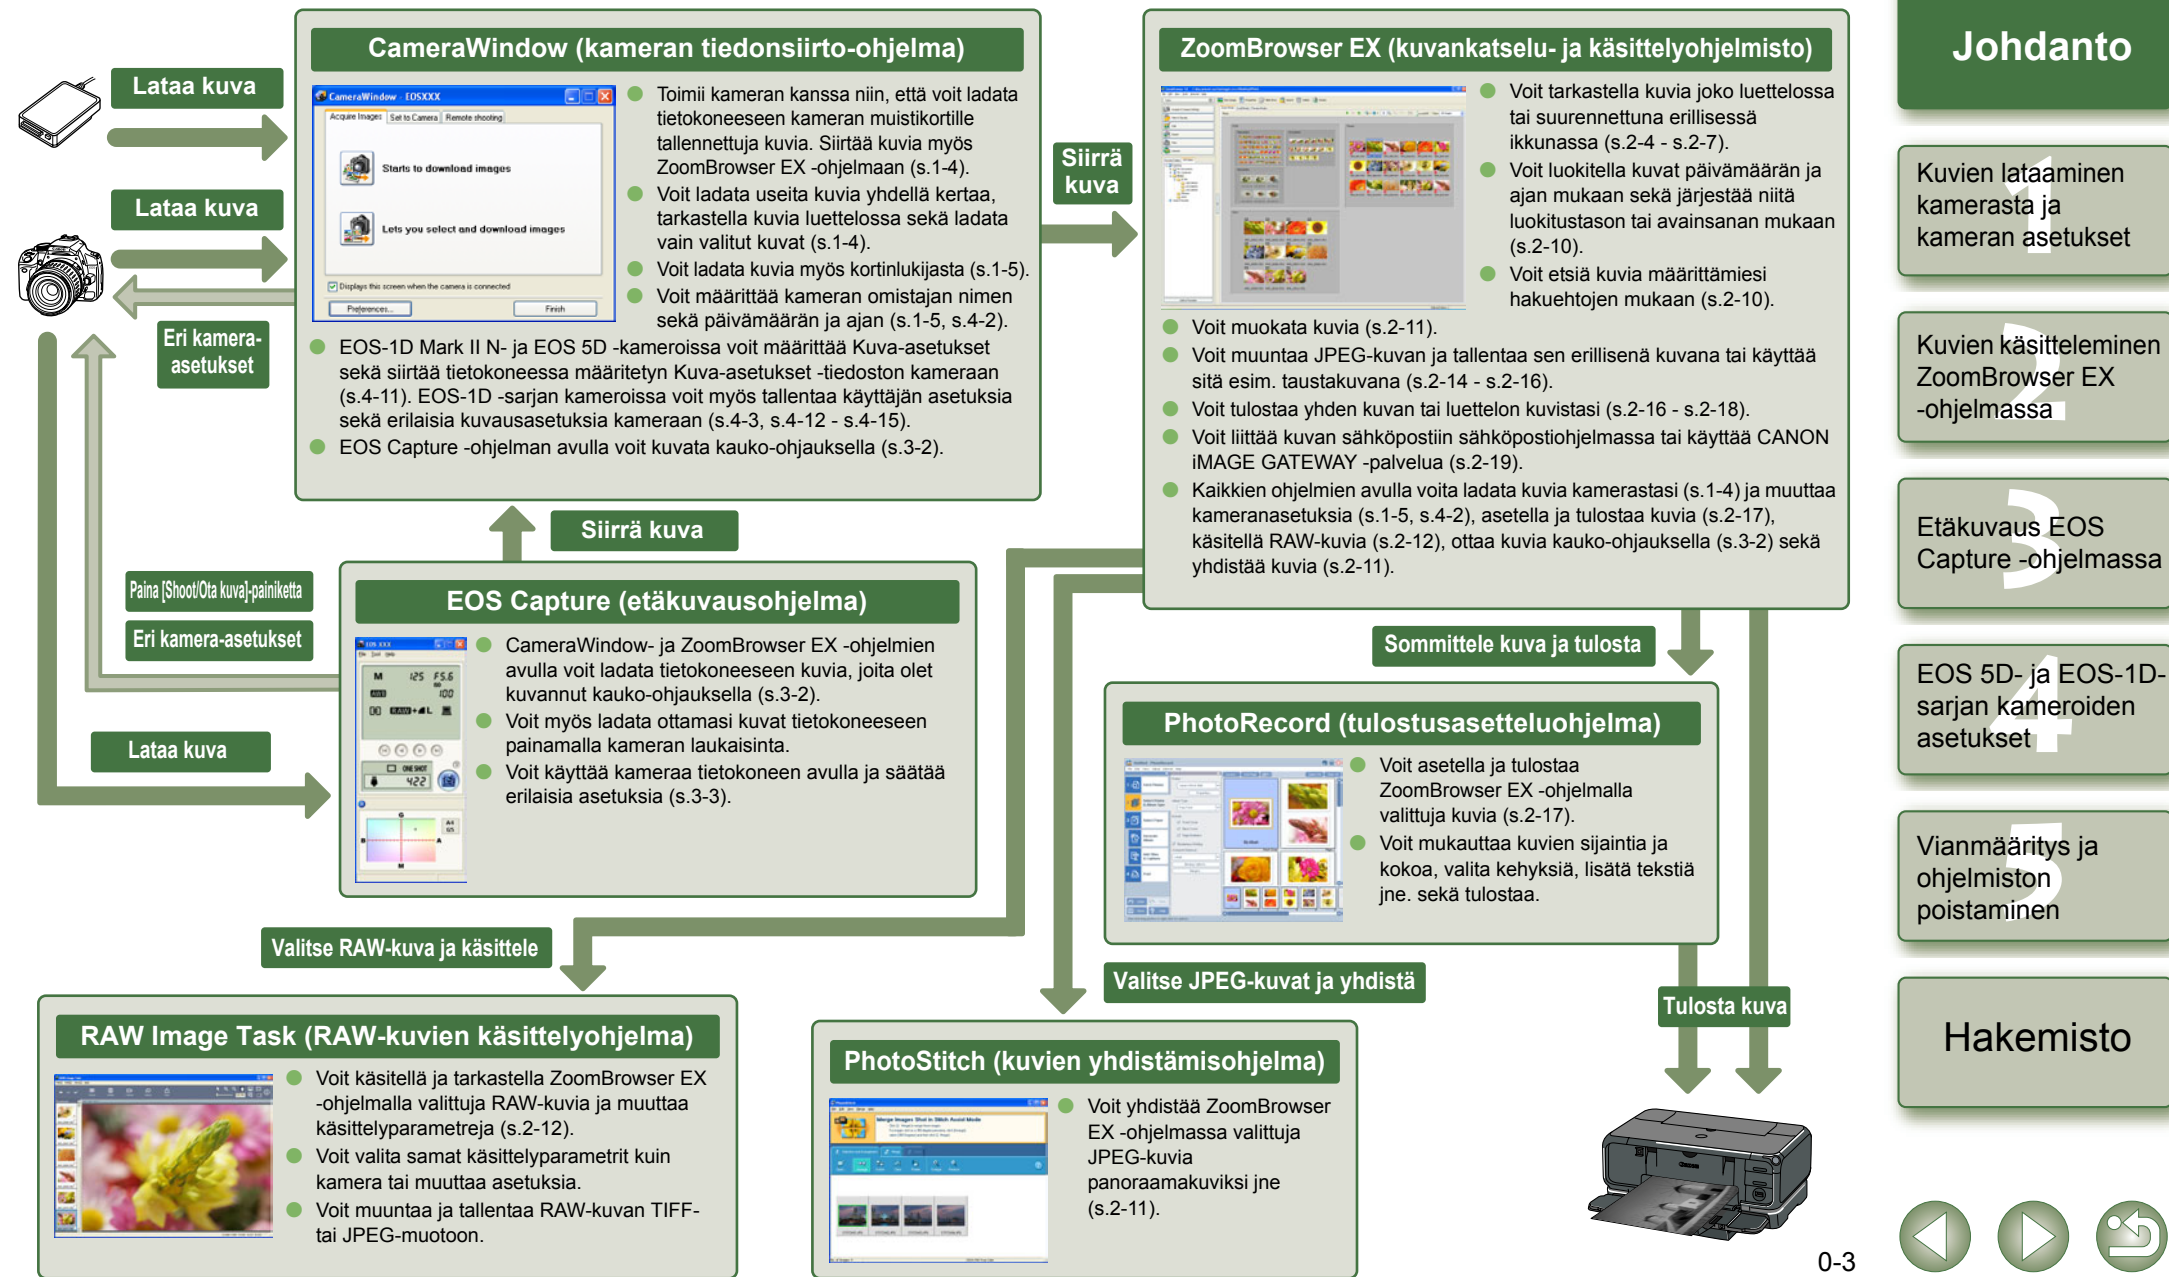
Lataa kuva

Lataa kuva

Eri kamera-asetukset

Paina [Shoot/Ota kuva]-painiketta

Eri kamera-asetukset

Lataa kuva

CameraWindow (kameran tiedonsiirto-ohjelma)

CameraWindow - EOSXXX

Acquire Images | Set to Camera | Remote shooting

Starts to download images

Lets you select and download images

Displays this screen when the camera is connected

Preferences... | Finish

Toimii kameran kanssa niin, että voit ladata tietokoneeseen kameran muistikortille tallennettuja kuvia. Siirtää kuvia myös ZoomBrowser EX -ohjelmaan (s.1-4).

Voit ladata useita kuvia yhdellä kertaa, tarkastella kuvia luettelossa sekä ladata vain valitut kuvat (s.1-4).

Voit ladata kuvia myös kortinlukijasta (s.1-5).

Voit määrittää kameran omistajan nimen sekä päivämäärän ja ajan (s.1-5, s.4-2).

EOS-1D Mark II N- ja EOS 5D -kameroissa voit määrittää Kuva-asetukset sekä siirtää tietokoneessa määritetyn Kuva-asetukset -tiedoston kameraan (s.4-11). EOS-1D -sarjan kameroissa voit myös tallentaa käyttäjän asetuksia sekä erilaisia kuvausasetuksia kameraan (s.4-3, s.4-12 - s.4-15).

EOS Capture -ohjelman avulla voit kuvata kauko-ohjauksella (s.3-2).

Siirrä kuva

Siirrä kuva

EOS Capture (etäkuvausohjelma)

CameraWindow- ja ZoomBrowser EX -ohjelmien avulla voit ladata tietokoneeseen kuvia, joita olet kuvannut kauko-ohjauksella (s.3-2).

Voit myös ladata ottamasi kuvat tietokoneeseen painamalla kameran laukaisinta.

Voit käyttää kameraa tietokoneen avulla ja säätää erilaisia asetuksia (s.3-3).

ZoomBrowser EX (kuvankatselu- ja käsittelyohjelmisto)

Voit tarkastella kuvia joko luettelossa tai suurennettuna erillisessä ikkunassa (s.2-4 - s.2-7).

Voit luokitella kuvat päivämäärän ja ajan mukaan sekä järjestää niitä luokitustason tai avainsanan mukaan (s.2-10).

Voit etsiä kuvia määrittämiesi hakuehtojen mukaan (s.2-10).

Voit muokata kuvia (s.2-11).

Voit muuntaa JPEG-kuvan ja tallentaa sen erillisenä kuvana tai käyttää sitä esim. taustakuvana (s.2-14 - s.2-16).

Voit tulostaa yhden kuvan tai luettelon kuvistasi (s.2-16 - s.2-18).

Voit liittää kuvan sähköpostiin sähköpostiohjelmassa tai käyttää CANON iMAGE GATEWAY -palvelua (s.2-19).

Kaikkien ohjelmien avulla voita ladata kuvia kamerastasi (s.1-4) ja muuttaa kameranasetuksia (s.1-5, s.4-2), asetella ja tulostaa kuvia (s.2-17), käsitellä RAW-kuvia (s.2-12), ottaa kuvia kauko-ohjauksella (s.3-2) sekä yhdistää kuvia (s.2-11).

Sommittele kuva ja tulosta

PhotoRecord (tulostusasetteluohjelma)

Voit asetella ja tulostaa ZoomBrowser EX -ohjelmalla valittuja kuvia (s.2-17).

Voit mukauttaa kuvien sijaintia ja kokoa, valita kehyksiä, lisätä tekstiä jne. sekä tulostaa.

Valitse RAW-kuva ja käsittele

Valitse JPEG-kuvat ja yhdistä

Tulosta kuva

RAW Image Task (RAW-kuvien käsittelyohjelma)

Voit käsitellä ja tarkastella ZoomBrowser EX -ohjelmalla valittuja RAW-kuvia ja muuttaa käsittelyparametreja (s.2-12).

Voit valita samat käsittelyparametrit kuin kamera tai muuttaa asetuksia.

Voit muuntaa ja tallentaa RAW-kuvan TIFF- tai JPEG-muotoon.

PhotoStitch (kuvien yhdistämisohjelma)

Voit yhdistää ZoomBrowser EX -ohjelmassa valittuja JPEG-kuvia panoraamakuviksi jne (s.2-11).

0-3

Johdanto

1 Kuvien lataaminen kamerasta ja kameran asetukset

2 Kuvien käsitteleminen ZoomBrowser EX -ohjelmassa

3 Etäkuvaus EOS Capture -ohjelmassa

4 EOS 5D- ja EOS-1D-sarjan kameroiden asetukset

5 Vianmääritys ja ohjelmiston poistaminen

Hakemisto